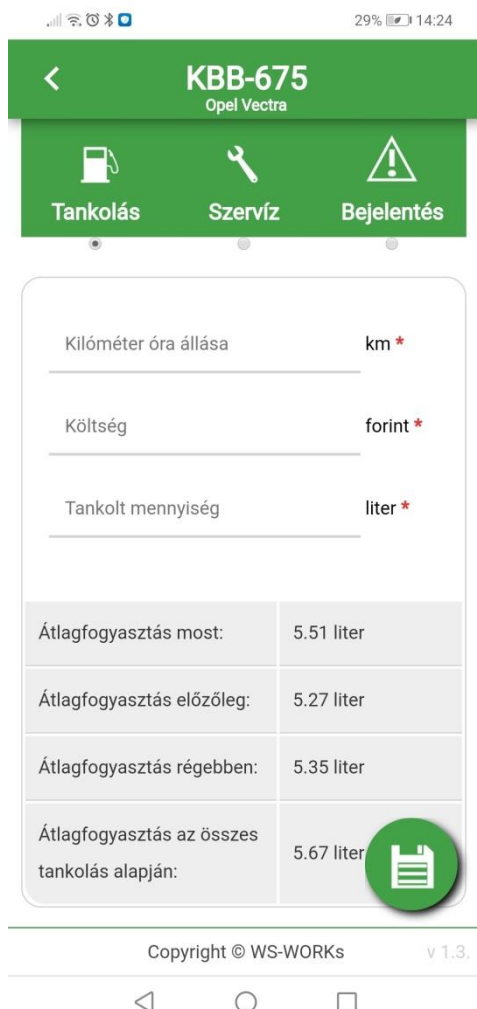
29% 14:24

KBB-675
Opel Vectra

Tankolás
Szervíz
Bejelentés

Kilométer óra állása
km *

Költség
forint *

Tankolt mennyiség
liter *

| | |
|---|---|
| Átlagfogyasztás most: | 5.51 liter |
| Átlagfogyasztás előzőleg: | 5.27 liter |
| Átlagfogyasztás régebben: | 5.35 liter |
| Átlagfogyasztás az összes tankolás alapján: | 5.67 liter |

Copyright © WS-WORKs
v 1.3.